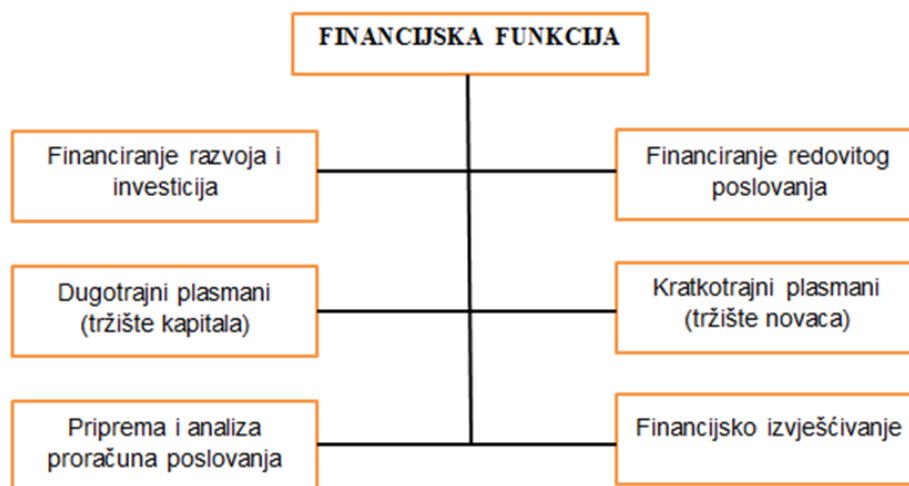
FINANCIJSKA FUNKCIJA

Financiranje razvoja i investicija

Financiranje redovitog poslovanja

Dugotrajni plasmani (tržište kapitala)

Kratkotrajni plasmani (tržište novaca)

Priprema i analiza proračuna poslovanja

Financijsko izvješćivanje